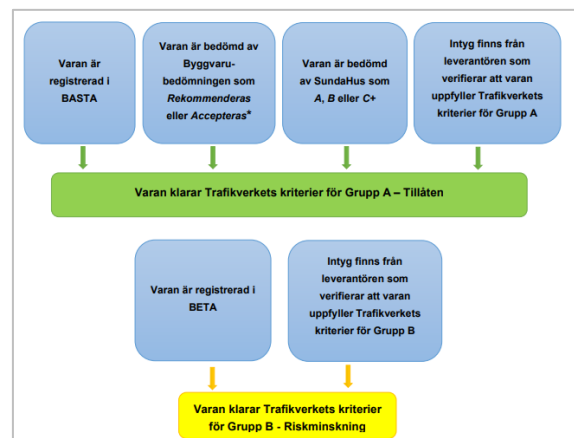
Varan är registrerad i BASTA

Varan är bedömd av Byggvarubedömningen som *Rekommenderas* eller *Accepteras**

Varan är bedömd av SundaHus som *A, B* eller *C+*

Intyg finns från leverantören som verifierar att varan uppfyller Trafikverkets kriterier för Grupp A

Varan klarar Trafikverkets kriterier för Grupp A – Tillåten

Varan är registrerad i BETA

Intyg finns från leverantören som verifierar att varan uppfyller Trafikverkets kriterier för Grupp B

Varan klarar Trafikverkets kriterier för Grupp B - Riskminskning